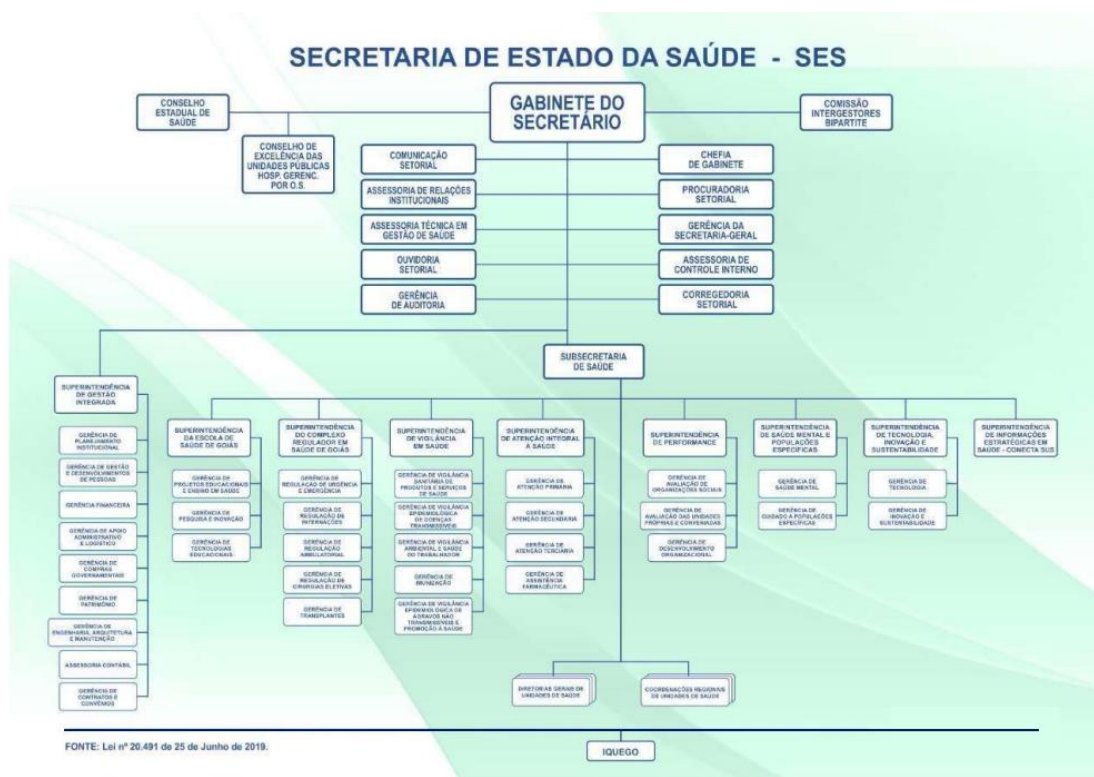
SECRETARIA DE ESTADO DA SAÚDE - SES

CONSELHO ESTADUAL DE SAÚDE

GABINETE DO SECRETÁRIO

COMISSÃO INTERGESTORES BIPARTITE

CONSELHO DE EXCELÊNCIA DAS UNIDADES PÚBLICAS HOSP. GERENC. POR O.S.

COMUNICAÇÃO SETORIAL

CHEFIA DE GABINETE

ASSESSORIA DE RELAÇÕES INSTITUCIONAIS

PROCURADORIA SETORIAL

ASSESSORIA TÉCNICA EM GESTÃO DE SAÚDE

GERÊNCIA DA SECRETARIA-GERAL

OUVIDORIA SETORIAL

ASSESSORIA DE CONTROLE INTERNO

GERÊNCIA DE AUDITORIA

CORREGEDORIA SETORIAL

SUBSECRETARIA DE SAÚDE

SUPERINTENDÊNCIA DE GESTÃO INTEGRADA

GERÊNCIA DE PLANEJAMENTO INSTITUCIONAL

GERÊNCIA DE GESTÃO E DESENVOLVIMENTO DE PESSOAS

GERÊNCIA FINANCEIRA

GERÊNCIA DE APOIO ADMINISTRATIVO E LOGÍSTICO

GERÊNCIA DE COMPRAS GOVERNAMENTAIS

GERÊNCIA DE PATRIMÔNIO

GERÊNCIA DE ENGENHARIA, ARQUITETURA E MANUTENÇÃO

ASSESSORIA CONTÁBIL

GERÊNCIA DE CONTRATOS E CONVÊNIOS

SUPERINTENDÊNCIA DA ESCOLA DE SAÚDE DE GOIÁS

GERÊNCIA DE PROJETOS EDUCACIONAIS E ENSINO EM SAÚDE

GERÊNCIA DE PESQUISA E INOVAÇÃO

GERÊNCIA DE TECNOLOGIAS EDUCACIONAIS

SUPERINTENDÊNCIA DO COMPLEXO REGULADOR EM SAÚDE DE GOIÁS

GERÊNCIA DE REGULAÇÃO DE URGÊNCIA E EMERGÊNCIA

GERÊNCIA DE REGULAÇÃO DE INTERNAÇÕES

GERÊNCIA DE REGULAÇÃO AMBULATORIAL

GERÊNCIA DE REGULAÇÃO DE CIRURGIAS ELETIVAS

GERÊNCIA DE TRANSPLANTES

SUPERINTENDÊNCIA DE VIGILÂNCIA EM SAÚDE

GERÊNCIA DE VIGILÂNCIA SANITÁRIA DE PRODUTOS E SERVIÇOS DE SAÚDE

GERÊNCIA DE VIGILÂNCIA EPIDEMIOLÓGICA DE DOENÇAS TRANSMISSÍVEIS

GERÊNCIA DE VIGILÂNCIA AMBIENTAL E SAÚDE DO TRABALHADOR

GERÊNCIA DE IMUNIZAÇÃO

GERÊNCIA DE VIGILÂNCIA EPIDEMIOLÓGICA DE AGRAVOS NÃO TRANSMISSÍVEIS E PROMOÇÃO À SAÚDE

SUPERINTENDÊNCIA DE ATENÇÃO INTEGRAL À SAÚDE

GERÊNCIA DE ATENÇÃO PRIMÁRIA

GERÊNCIA DE ATENÇÃO SECUNDÁRIA

GERÊNCIA DE ATENÇÃO TERCIÁRIA

GERÊNCIA DE ASSISTÊNCIA FARMACÊUTICA

SUPERINTENDÊNCIA DE PERFORMANCE

GERÊNCIA DE AVALIAÇÃO DE ORGANIZAÇÕES SOCIAIS

GERÊNCIA DE AVALIAÇÃO DAS UNIDADES PRÓPRIAS E CONVENIADAS

GERÊNCIA DE DESENVOLVIMENTO ORGANIZACIONAL

SUPERINTENDÊNCIA DE SAÚDE MENTAL E POPULAÇÕES ESPECÍFICAS

GERÊNCIA DE SAÚDE MENTAL

GERÊNCIA DE CUIDADO A POPULAÇÕES ESPECÍFICAS

SUPERINTENDÊNCIA DE TECNOLOGIA, INOVAÇÃO E SUSTENTABILIDADE

GERÊNCIA DE TECNOLOGIA

GERÊNCIA DE INOVAÇÃO E SUSTENTABILIDADE

SUPERINTENDÊNCIA DE INFORMAÇÕES ESTRATÉGICAS EM SAÚDE - CONECTA SUS

DIRETORIAS GERAIS DE UNIDADES DE SAÚDE

COORDENAÇÕES REGIONAIS DE UNIDADES DE SAÚDE

FONTE: Lei nº 20.491 de 25 de Junho de 2019.

IQUEGO